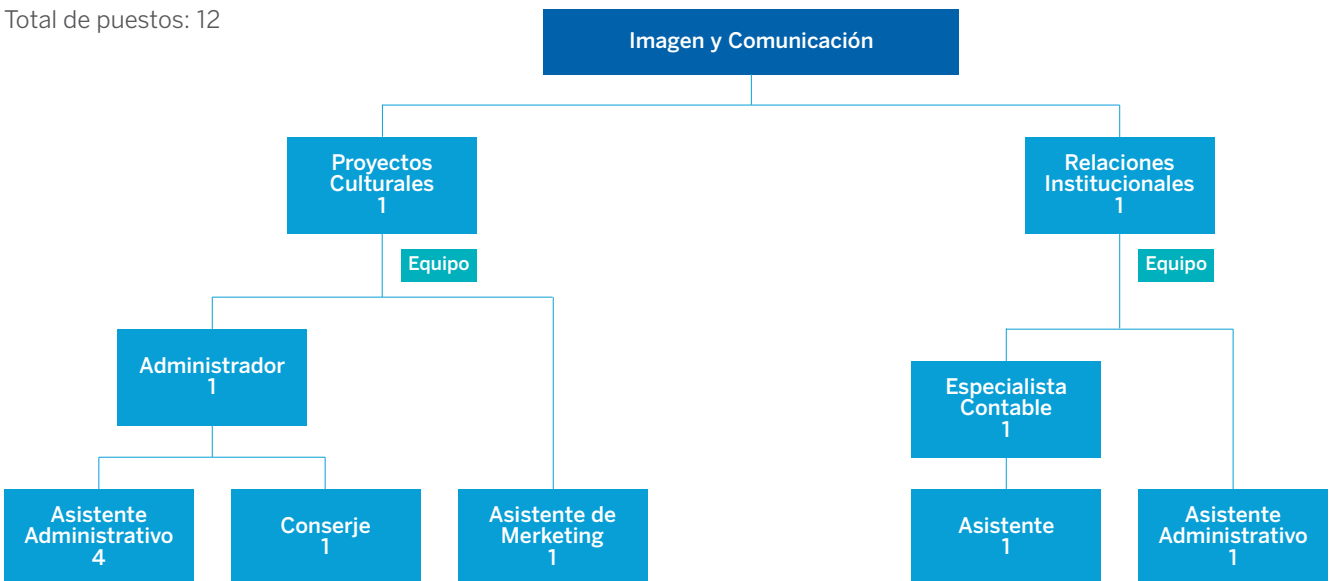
Total de puestos: 12

Imagen y Comunicación

Proyectos Culturales
1

Equipo

Relaciones Institucionales
1

Equipo

Administrador
1

Especialista Contable
1

Asistente Administrativo
4

Conserje
1

Asistente de Merketing
1

Asistente
1

Asistente Administrativo
1